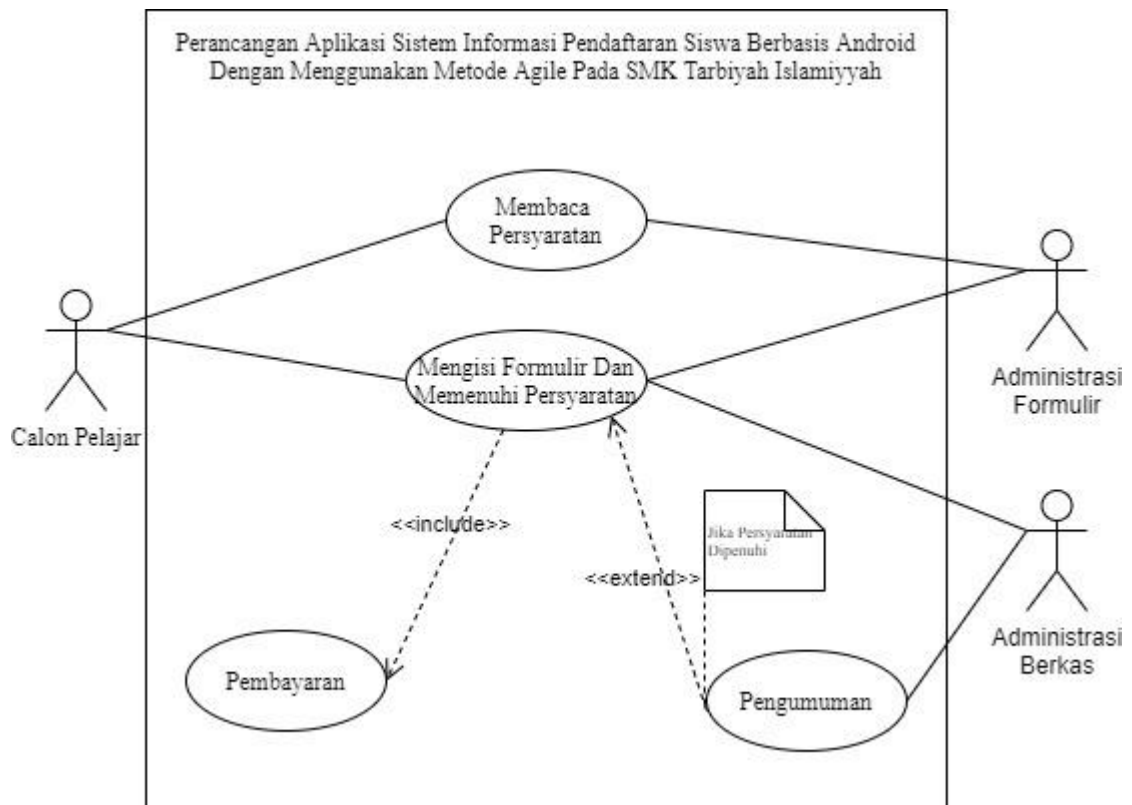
Perancangan Aplikasi Sistem Informasi Pendaftaran Siswa Berbasis Android Dengan Menggunakan Metode Agile Pada SMK Tarbiyah Islamiyyah

Membaca Persyaratan

Calon Pelajar

Mengisi Formulir Dan Memenuhi Persyaratan

Administrasi Formulir

<<include>>

Jika Persyaratan Dipenuhi

<<extend>>

Administrasi Berkas

Pembayaran

Pengumuman